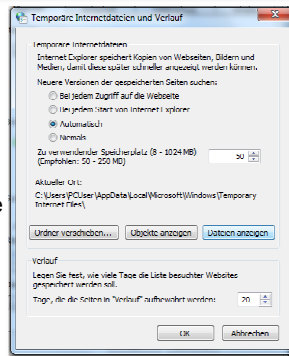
Temporäre Internetdateien und Verlauf

Temporäre Internetdateien
Internet Explorer speichert Kopien von Webseiten, Bildern und Medien, damit diese später schneller angezeigt werden können.

Neuere Versionen der gespeicherten Seiten suchen:
Bei jedem Zugriff auf die Webseite
Bei jedem Start von Internet Explorer
Automatisch
Niemals

Zu verwendender Speicherplatz (8 - 1024 MB) (Empfohlen: 50 - 250 MB)
50

Aktueller Ort:
C:\Users\PCUser\AppData\Local\Microsoft\Windows\Temporary Internet Files\

Ordner verschieben... Objekte anzeigen Dateien anzeigen

Verlauf
Legen Sie fest, wie viele Tage die Liste besuchter Websites gespeichert werden soll.
Tage, die die Seiten in "Verlauf" aufbewahrt werden: 20

OK Abbrechen

e